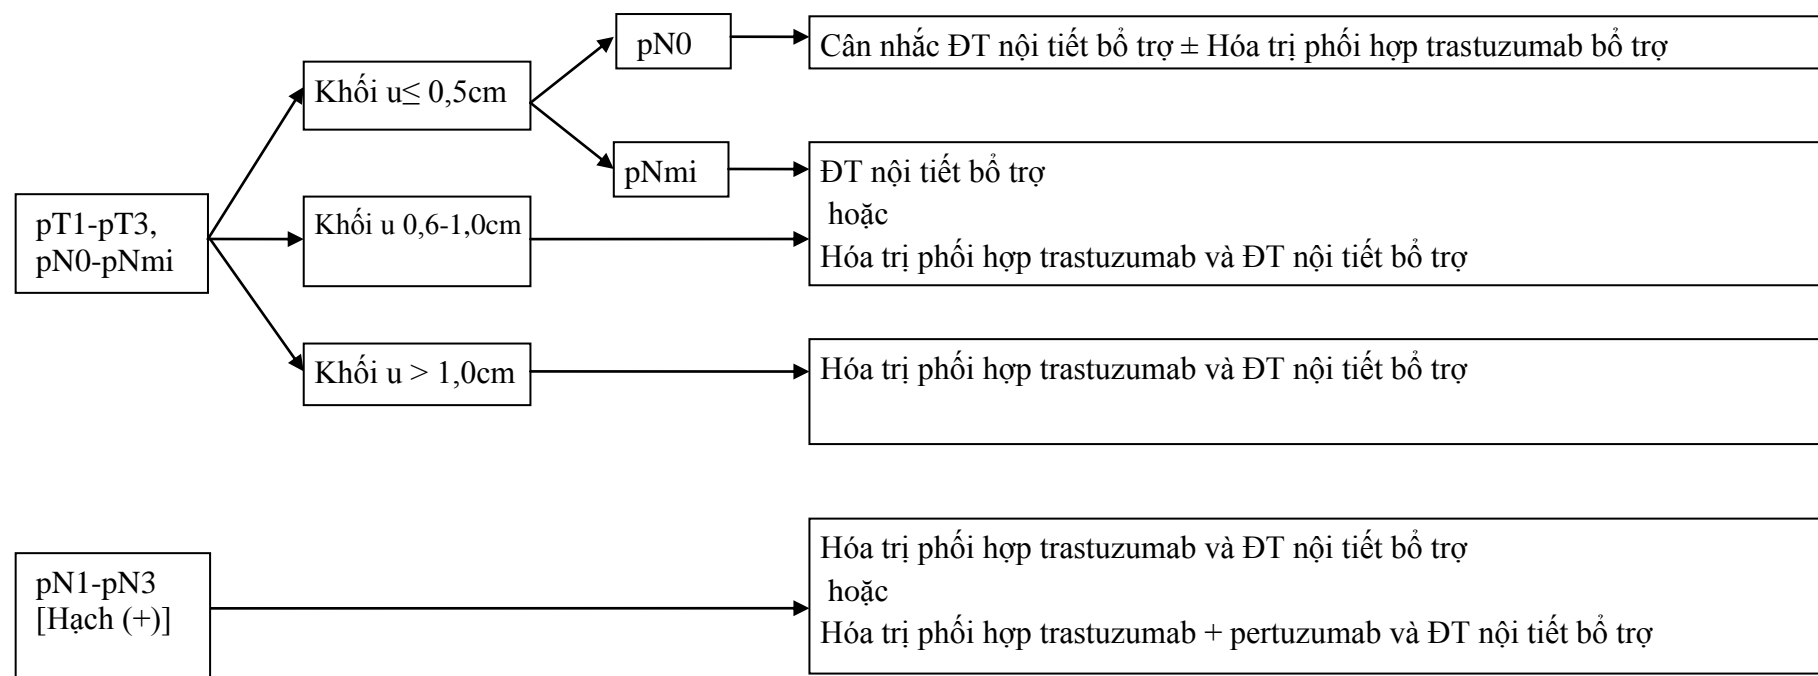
pT1-pT3, pN0-pNmi

Khối u≤ 0,5cm

pN0

Cân nhắc ĐT nội tiết bổ trợ ± Hóa trị phối hợp trastuzumab bổ trợ

pNmi

ĐT nội tiết bổ trợ
hoặc
Hóa trị phối hợp trastuzumab và ĐT nội tiết bổ trợ

Khối u 0,6-1,0cm

Khối u > 1,0cm

Hóa trị phối hợp trastuzumab và ĐT nội tiết bổ trợ

pN1-pN3 [Hạch (+)]

Hóa trị phối hợp trastuzumab và ĐT nội tiết bổ trợ
hoặc
Hóa trị phối hợp trastuzumab + pertuzumab và ĐT nội tiết bổ trợ